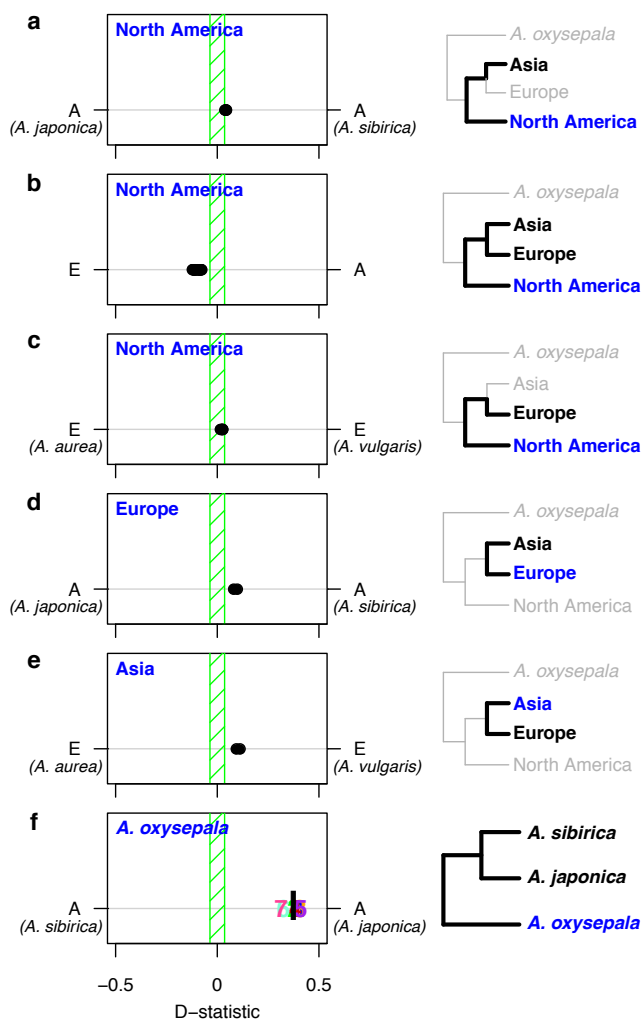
a
North America
A
(A. japonica)
A
(A. sibirica)
A. oxysepala
Asia
Europe
North America

b
North America
E
A
A. oxysepala
Asia
Europe
North America

c
North America
E
(A. aurea)
E
(A. vulgaris)
A. oxysepala
Asia
Europe
North America

d
Europe
A
(A. japonica)
A
(A. sibirica)
A. oxysepala
Asia
Europe
North America

e
Asia
E
(A. aurea)
E
(A. vulgaris)
A. oxysepala
Asia
Europe
North America

f
A. oxysepala
A
(A. sibirica)
A
(A. japonica)
7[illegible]
A. sibirica
A. japonica
A. oxysepala

−0.5
0
0.5
D−statistic